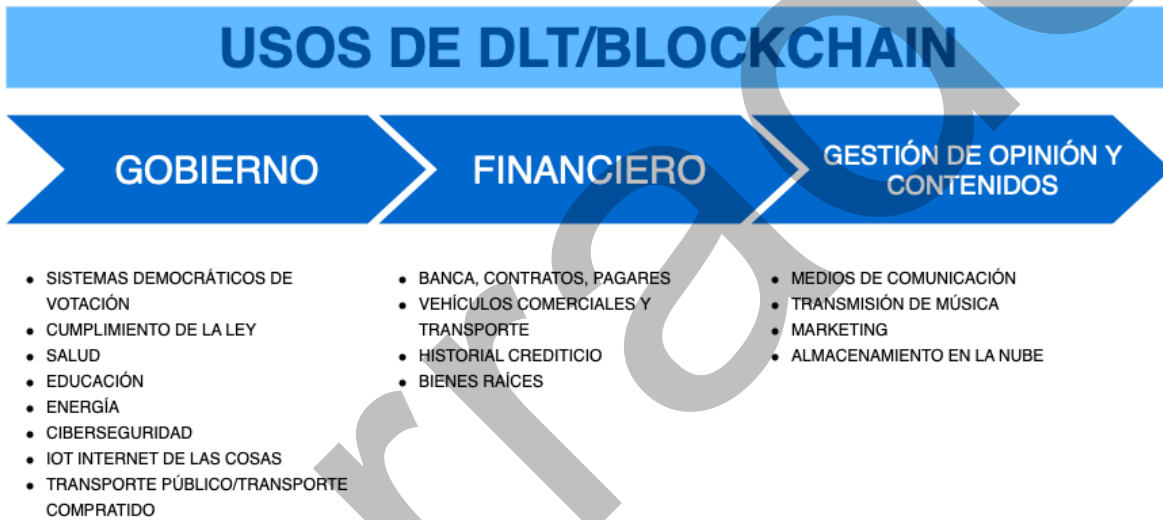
USOS DE DLT/BLOCKCHAIN

GOBIERNO

FINANCIERO

GESTIÓN DE OPINIÓN Y CONTENIDOS

- SISTEMAS DEMOCRÁTICOS DE VOTACIÓN
- CUMPLIMIENTO DE LA LEY
- SALUD
- EDUCACIÓN
- ENERGÍA
- CIBERSEGURIDAD
- IOT INTERNET DE LAS COSAS
- TRANSPORTE PÚBLICO/TRANSPORTE COMPRATIDO

- BANCA, CONTRATOS, PAGARES
- VEHÍCULOS COMERCIALES Y TRANSPORTE
- HISTORIAL CREDITICIO
- BIENES RAÍCES

- MEDIOS DE COMUNICACIÓN
- TRANSMISIÓN DE MÚSICA
- MARKETING
- ALMACENAMIENTO EN LA NUBE